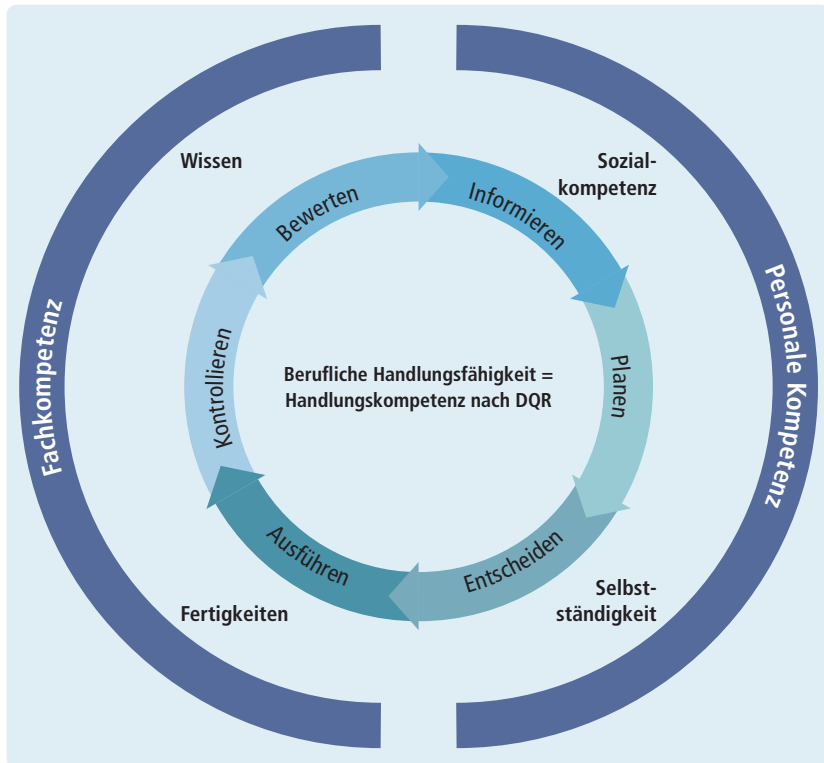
Fachkompetenz

Wissen

Fertigkeiten

Personale Kompetenz

Sozialkompetenz

Selbstständigkeit

Informieren

Planen

Entscheiden

Ausführen

Kontrollieren

Bewerten

Berufliche Handlungsfähigkeit = Handlungskompetenz nach DQR